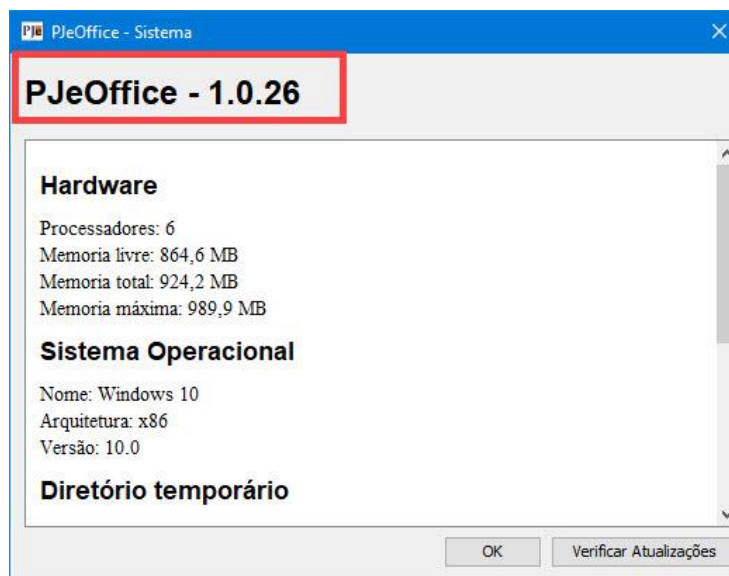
PJe PJeOffice - Sistema

PJeOffice - 1.0.26

Hardware

Processadores: 6
Memoria livre: 864,6 MB
Memoria total: 924,2 MB
Memoria máxima: 989,9 MB

Sistema Operacional

Nome: Windows 10
Arquitetura: x86
Versão: 10.0

Diretório temporário

OK
Verificar Atualizações